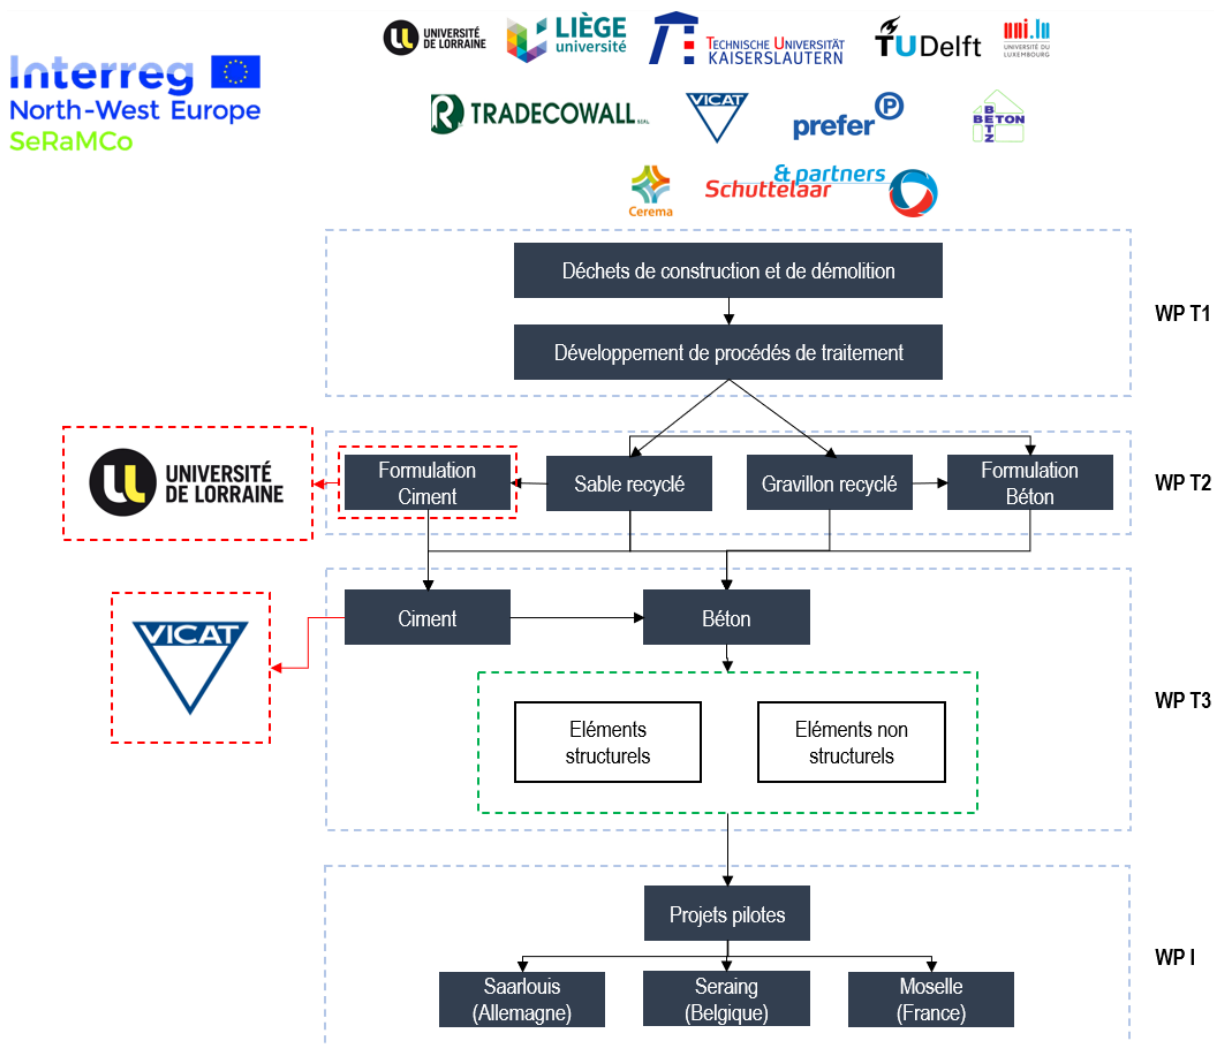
Interreg
North-West Europe
SeRaMCo

UNIVERSITÉ DE LORRAINE
LIÈGE université
TECHNISCHE UNIVERSITÄT KAISERSLAUTERN
TUDelft
uni.lu UNIVERSITÉ DU LUXEMBOURG
TRADECOWALL
VICAT
prefer
BETON BETZ
Cerema
Schuttelaar & partners

Déchets de construction et de démolition

Développement de procédés de traitement

WP T1

UNIVERSITÉ DE LORRAINE

Formulation Ciment

Sable recyclé

Gravillon recyclé

Formulation Béton

WP T2

VICAT

Ciment

Béton

Eléments structurels

Eléments non structurels

WP T3

Projets pilotes

Saarlouis (Allemagne)

Seraing (Belgique)

Moselle (France)

WP I